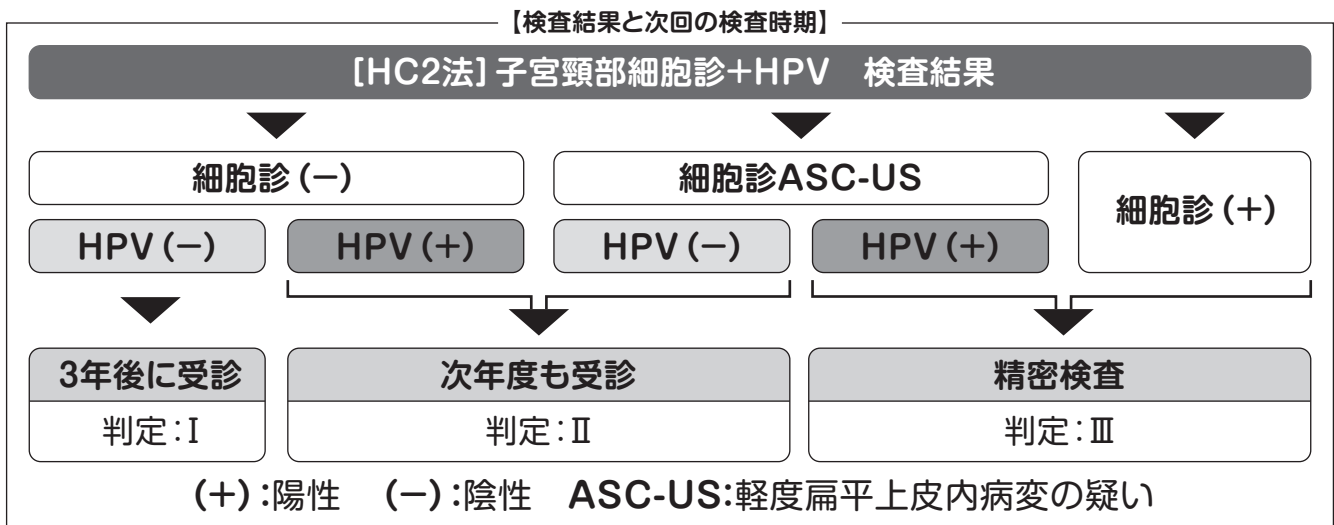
【検査結果と次回の検査時期】

［HC2法］子宮頸部細胞診+HPV　検査結果

細胞診（－）

細胞診ASC-US

細胞診（+）

HPV（－）

HPV（+）

HPV（－）

HPV（+）

3年後に受診

判定：Ⅰ

次年度も受診

判定：Ⅱ

精密検査

判定：Ⅲ

（+）：陽性　（－）：陰性　ASC-US：軽度扁平上皮内病変の疑い